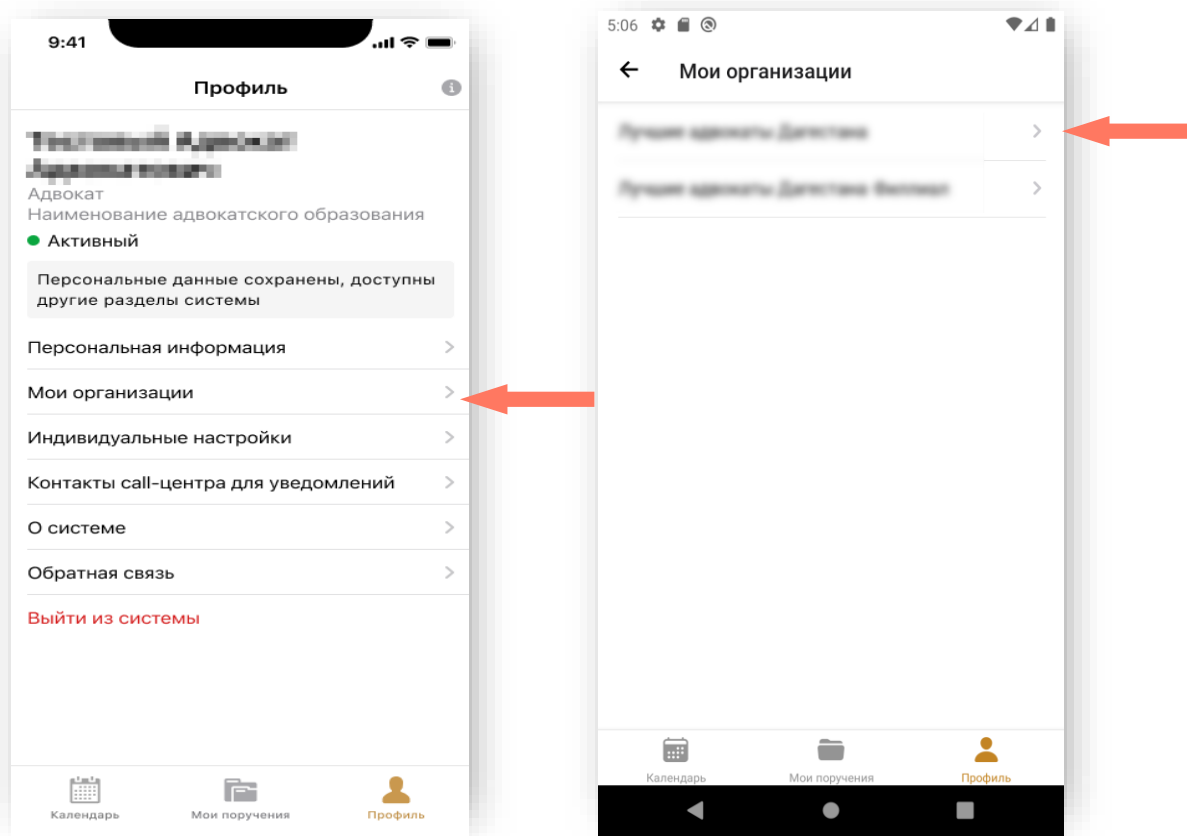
9:41

Профиль

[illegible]

Адвокат
Наименование адвокатского образования

Активный

Персональные данные сохранены, доступны другие разделы системы

Персональная информация

Мои организации

Индивидуальные настройки

Контакты call-центра для уведомлений

О системе

Обратная связь

Выйти из системы

Календарь
Мои поручения
Профиль

5:06

Мои организации

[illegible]

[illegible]

Календарь
Мои поручения
Профиль